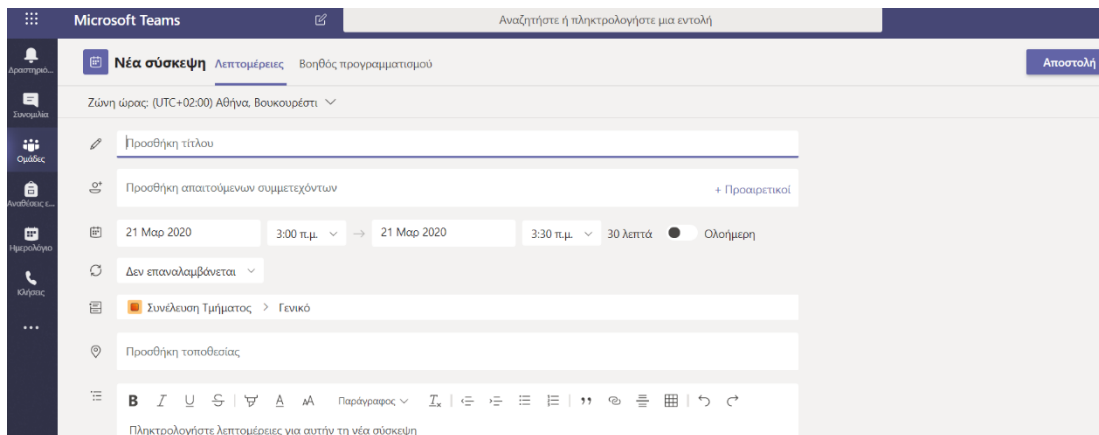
Microsoft Teams

Αναζητήστε ή πληκτρολογήστε μια εντολή

Δραστηριό...

Συνομιλία

Ομάδες

Αναθέσεις ε...

Ημερολόγιο

Κλήσεις

...

Νέα σύσκεψη Λεπτομέρειες Βοηθός προγραμματισμού

Αποστολή

Ζώνη ώρας: (UTC+02:00) Αθήνα, Βουκουρέστι

Προσθήκη τίτλου

Προσθήκη απαιτούμενων συμμετεχόντων

+ Προαιρετικοί

21 Μαρ 2020

3:00 π.μ.

21 Μαρ 2020

3:30 π.μ.

30 λεπτά

Ολοήμερη

Δεν επαναλαμβάνεται

Συνέλευση Τμήματος > Γενικό

Προσθήκη τοποθεσίας

B I U S A A Παράγραφος $I_x$

Πληκτρολογήστε λεπτομέρειες για αυτήν τη νέα σύσκεψη